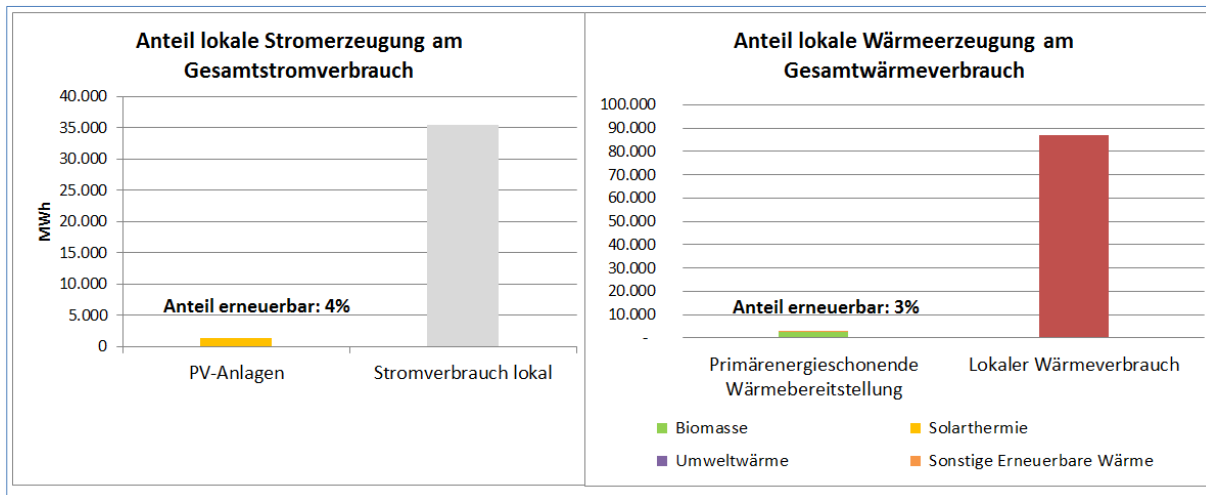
Anteil lokale Stromerzeugung am Gesamtstromverbrauch

MWh

40.000
35.000
30.000
25.000
20.000
15.000
10.000
5.000
0

Anteil erneuerbar: 4%

PV-Anlagen
Stromverbrauch lokal

Anteil lokale Wärmeerzeugung am Gesamtwärmeverbrauch

100.000
90.000
80.000
70.000
60.000
50.000
40.000
30.000
20.000
10.000
-

Anteil erneuerbar: 3%

Primärenergieschonende Wärmebereitstellung
Lokaler Wärmeverbrauch

Biomasse
Solarthermie
Umweltwärme
Sonstige Erneuerbare Wärme